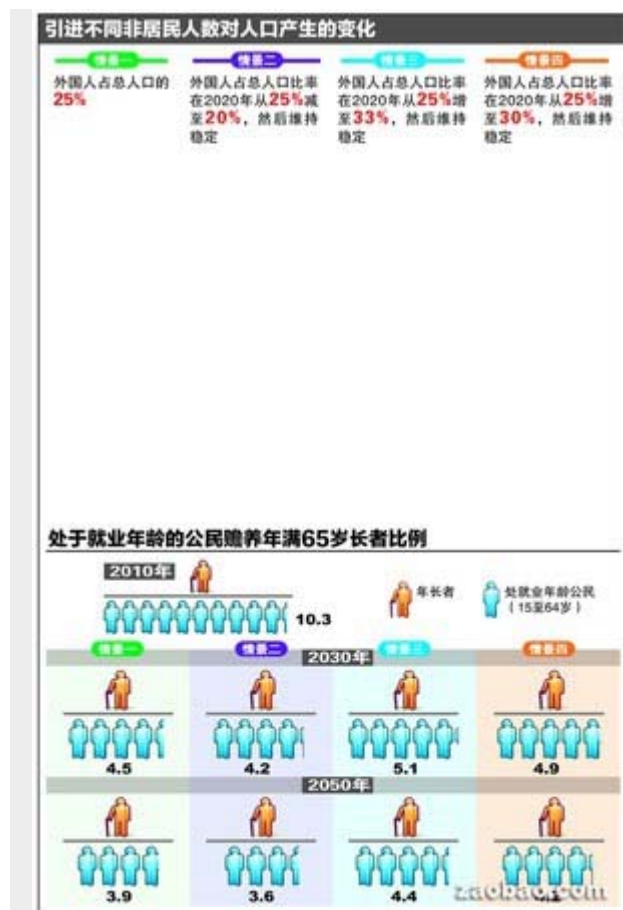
引进不同非居民人数对人口产生的变化

情景一
外国人占总人口的25%

情景二
外国人占总人口比率在2020年从25%减至20%，然后维持稳定

情景三
外国人占总人口比率在2020年从25%增至33%，然后维持稳定

情景四
外国人占总人口比率在2020年从25%增至30%，然后维持稳定

处于就业年龄的公民赡养年满65岁长者比例

2010年

10.3

年长者

处就业年龄公民（15至64岁）

2030年

情景一 4.5

情景二 4.2

情景三 5.1

情景四 4.9

2050年

3.9

3.6

4.4

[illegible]

zaobao.com